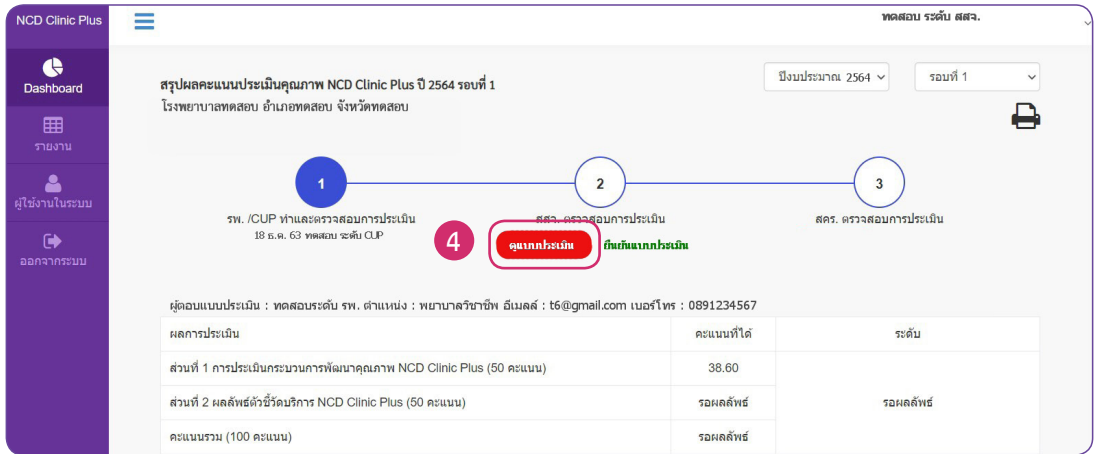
NCD Clinic Plus

Dashboard

รายงาน

ผู้ใช้งานในระบบ

ออกจากระบบ

ทดสอบ ระดับ สสจ.

สรุปผลคะแนนประเมินคุณภาพ NCD Clinic Plus ปี 2564 รอบที่ 1

โรงพยาบาลทดสอบ อำเภอทดสอบ จังหวัดทดสอบ

ปีงบประมาณ 2564

รอบที่ 1

1

รพ. /CUP ทำและตรวจสอบการประเมิน

18 ธ.ค. 63 ทดสอบ ระดับ CUP

2

สสจ. ตรวจสอบการประเมิน

3

สคร. ตรวจสอบการประเมิน

4

ดูแบบประเมิน

ยืนยันแบบประเมิน

ผู้ตอบแบบประเมิน : ทดสอบระดับ รพ. ตำแหน่ง : พยาบาลวิชาชีพ อีเมลล์ : t6@gmail.com เบอร์โทร : 0891234567

| ผลการประเมิน | คะแนนที่ได้ | ระดับ |
|---|---|---|
| ส่วนที่ 1 การประเมินกระบวนการพัฒนาคุณภาพ NCD Clinic Plus (50 คะแนน) | 38.60 | รอผลลัพธ์ |
| ส่วนที่ 2 ผลลัพธ์ตัวชี้วัดบริการ NCD Clinic Plus (50 คะแนน) | รอผลลัพธ์ | |
| คะแนนรวม (100 คะแนน) | รอผลลัพธ์ | |